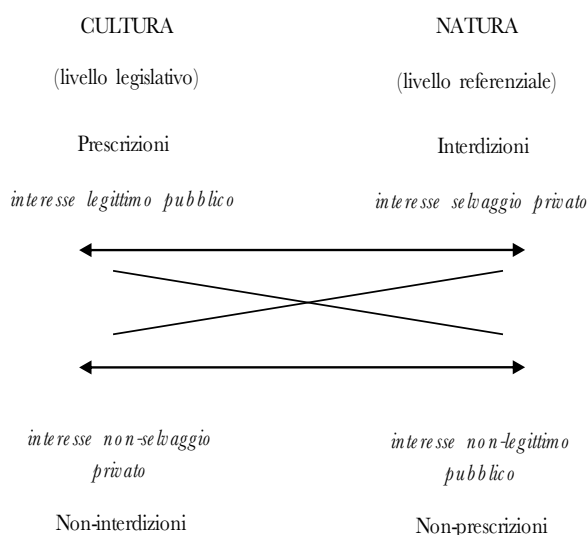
CULTURA

(livello legislativo)

Prescrizioni

*interesse legittimo pubblico*

NATURA

(livello referenziale)

Interdizioni

*interesse selvaggio privato*

*interesse non-selvaggio privato*

Non-interdizioni

*interesse non-legittimo pubblico*

Non-prescrizioni